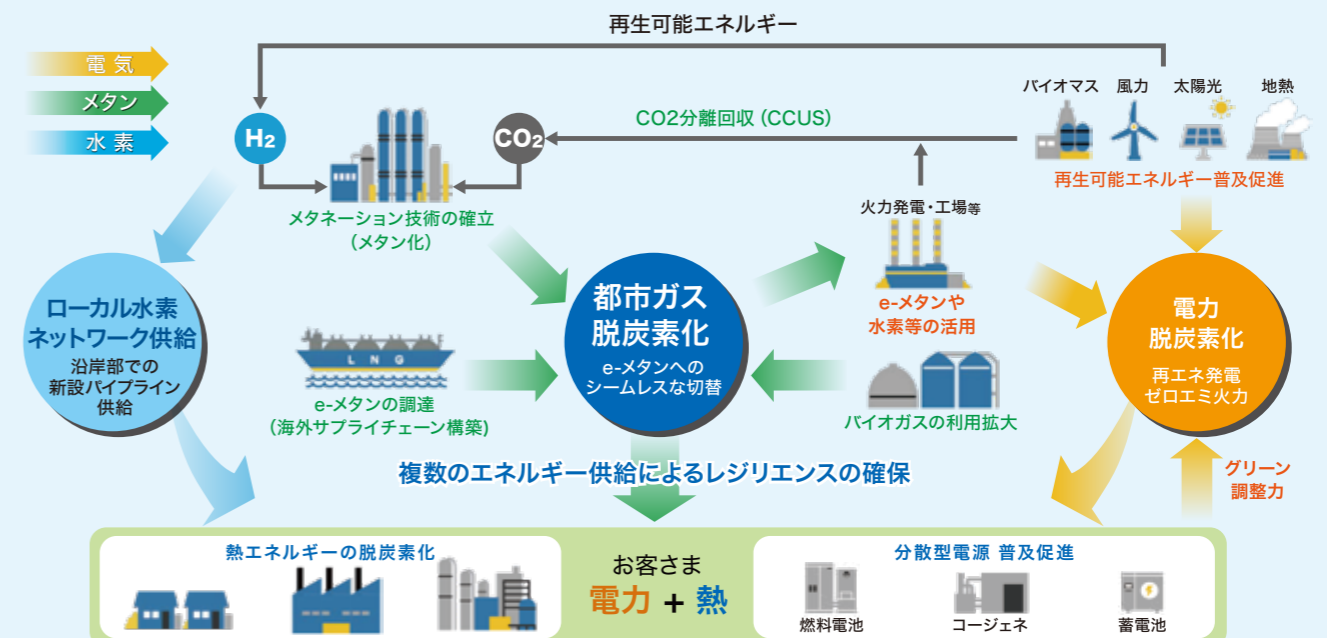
電 気
メタン
水 素

再生可能エネルギー

$H_2$

$CO_2$

CO2分離回収 (CCUS)

バイオマス 風力 太陽光 地熱

再生可能エネルギー普及促進

メタネーション技術の確立
(メタン化)

火力発電・工場等

e-メタンや
水素等の活用

ローカル水素
ネットワーク供給
沿岸部での
新設パイプライン
供給

LNG

e-メタンの調達
(海外サプライチェーン構築)

都市ガス
脱炭素化
e-メタンへの
シームレスな切替

バイオガスの利用拡大

電力
脱炭素化
再エネ発電
ゼロエミ火力

グリーン
調整力

複数のエネルギー供給によるレジリエンスの確保

熱エネルギーの脱炭素化

お客さま
電力 + 熱

分散型電源 普及促進

燃料電池 コージェネ 蓄電池